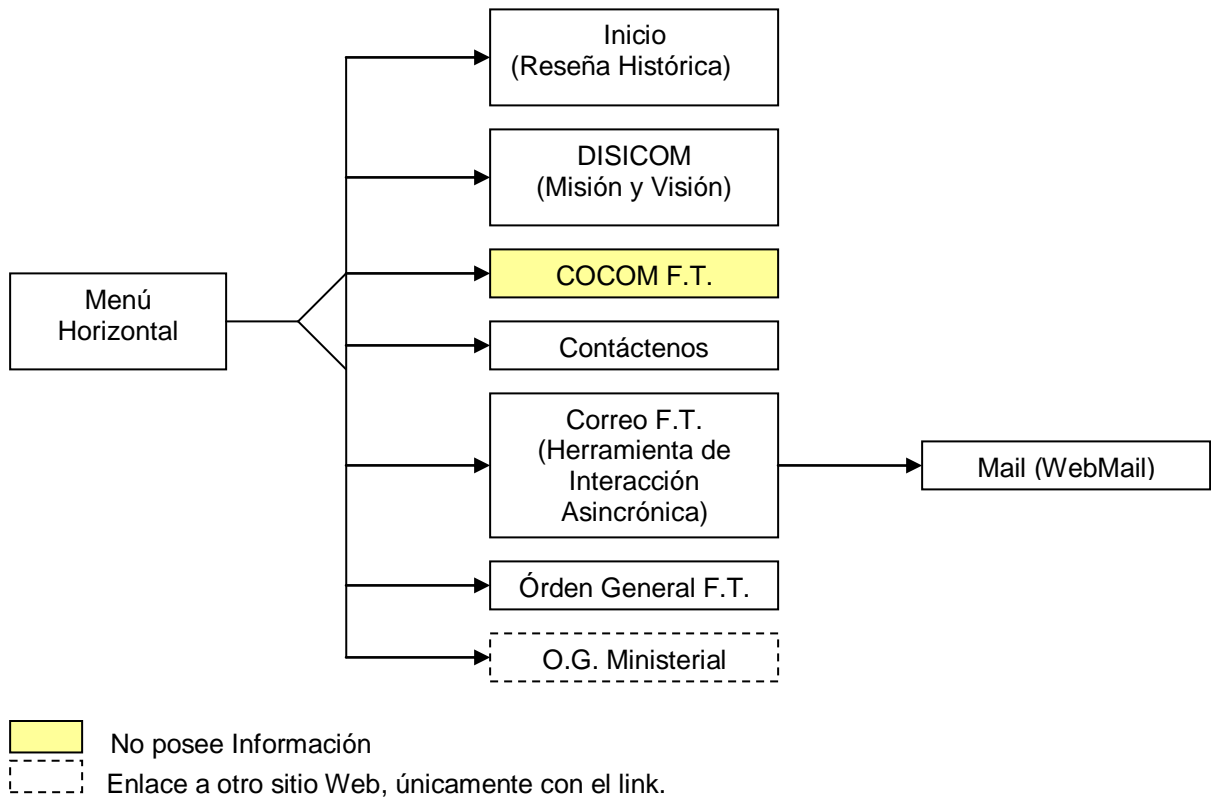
Menú Horizontal

Inicio
(Reseña Histórica)

DISICOM
(Misión y Visión)

COCOM F.T.

Contáctenos

Correo F.T.
(Herramienta de Interacción Asincrónica)

Mail (WebMail)

Órden General F.T.

O.G. Ministerial

No posee Información

Enlace a otro sitio Web, únicamente con el link.